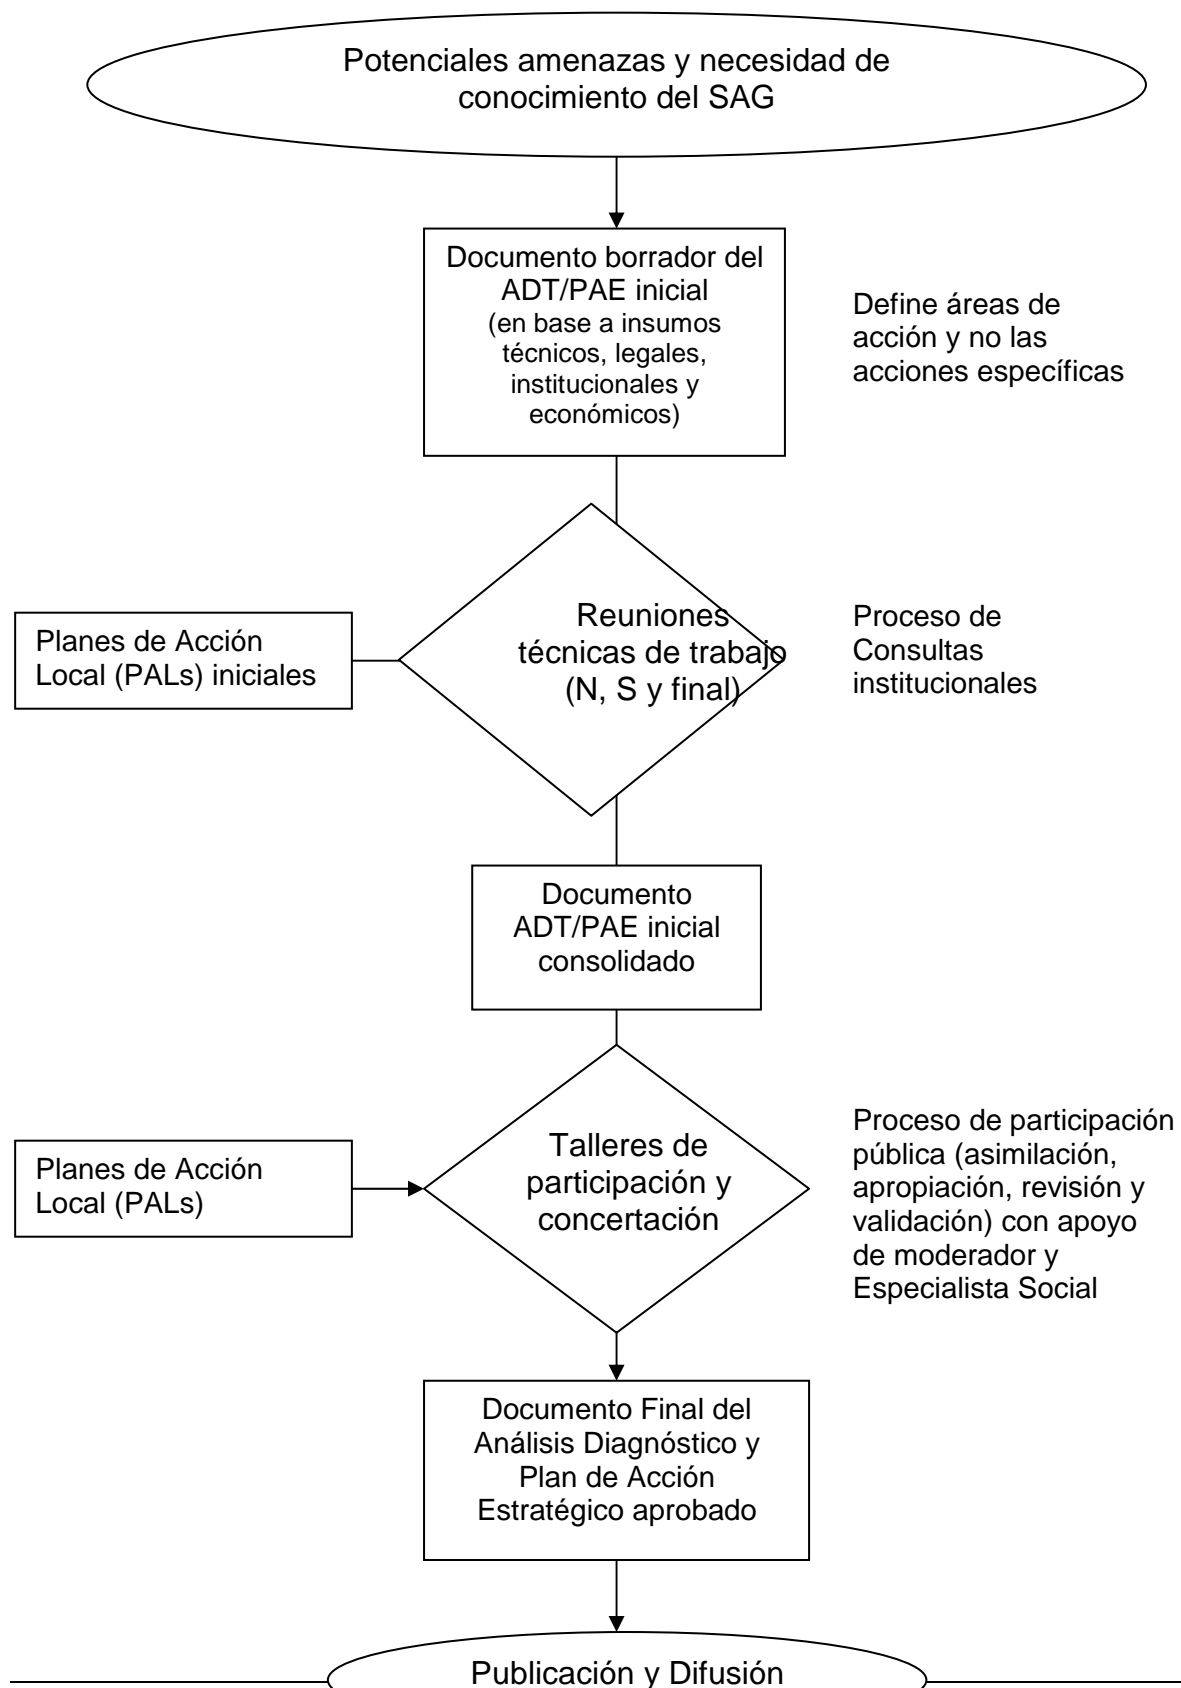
Potenciales amenazas y necesidad de conocimiento del SAG

Documento borrador del ADT/PAE inicial
(en base a insumos técnicos, legales, institucionales y económicos)

Define áreas de acción y no las acciones específicas

Planes de Acción Local (PALs) iniciales

Reuniones técnicas de trabajo (N, S y final)

Proceso de Consultas institucionales

Documento ADT/PAE inicial consolidado

Planes de Acción Local (PALs)

Talleres de participación y concertación

Proceso de participación pública (asimilación, apropiación, revisión y validación) con apoyo de moderador y Especialista Social

Documento Final del Análisis Diagnóstico y Plan de Acción Estratégico aprobado

Publicación y Difusión